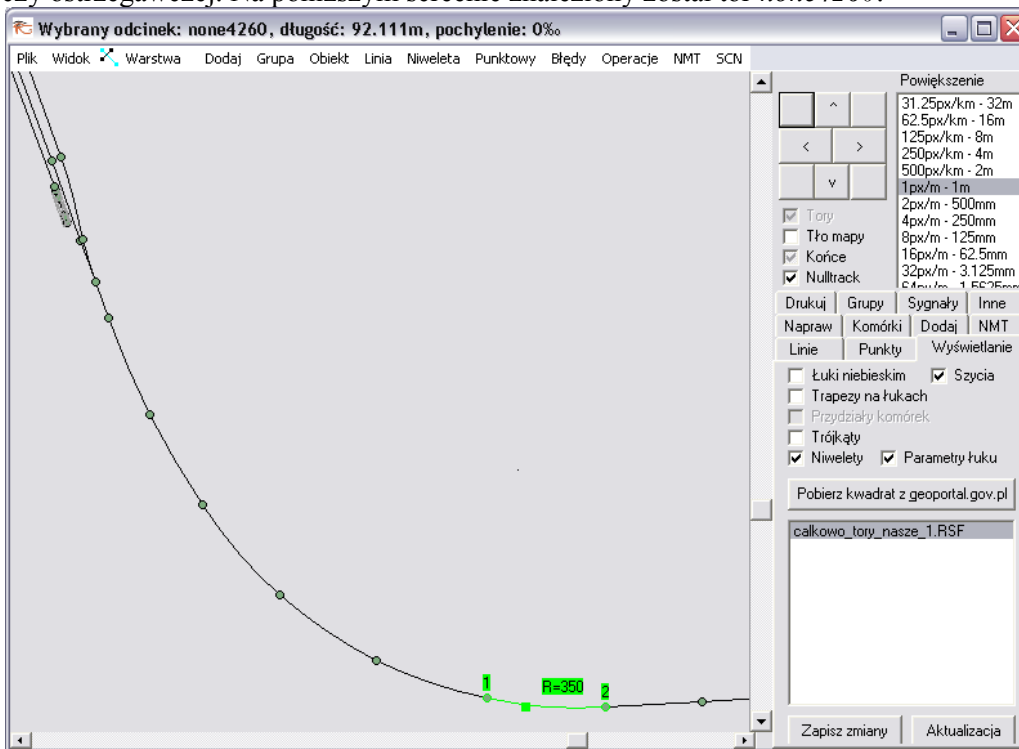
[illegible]

Wybrany odcinek: none4260, długość: 92.111m, pochylenie: 0‰

Plik Widok Warstwa Dodaj Grupa Obiekt Linia Niweleta Punktowy Błędy Operacje NMT SCN

^
<
>
v

Powiększenie
31.25px/km - 32m
62.5px/km - 16m
125px/km - 8m
250px/km - 4m
500px/km - 2m
1px/m - 1m
2px/m - 500mm
4px/m - 250mm
8px/m - 125mm
16px/m - 62.5mm
32px/m - 3.125mm
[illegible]

Tory
Tło mapy
Końce
Nulltrack

Drukuj | Grupy | Sygnały | Inne
Napraw | Komórki | Dodaj | NMT
Linie | Punkty | Wyświetlanie

Łuki niebieskim
Szycia
Trapezy na łukach
Przydziały komórek
Trójkąty
Niwelety
Parametry łuku

Pobierz kwadrat z geoportal.gov.pl

calkowo_tory_nasze_1.RSF

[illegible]

1
R=350
2

Zapisz zmiany
Aktualizacja